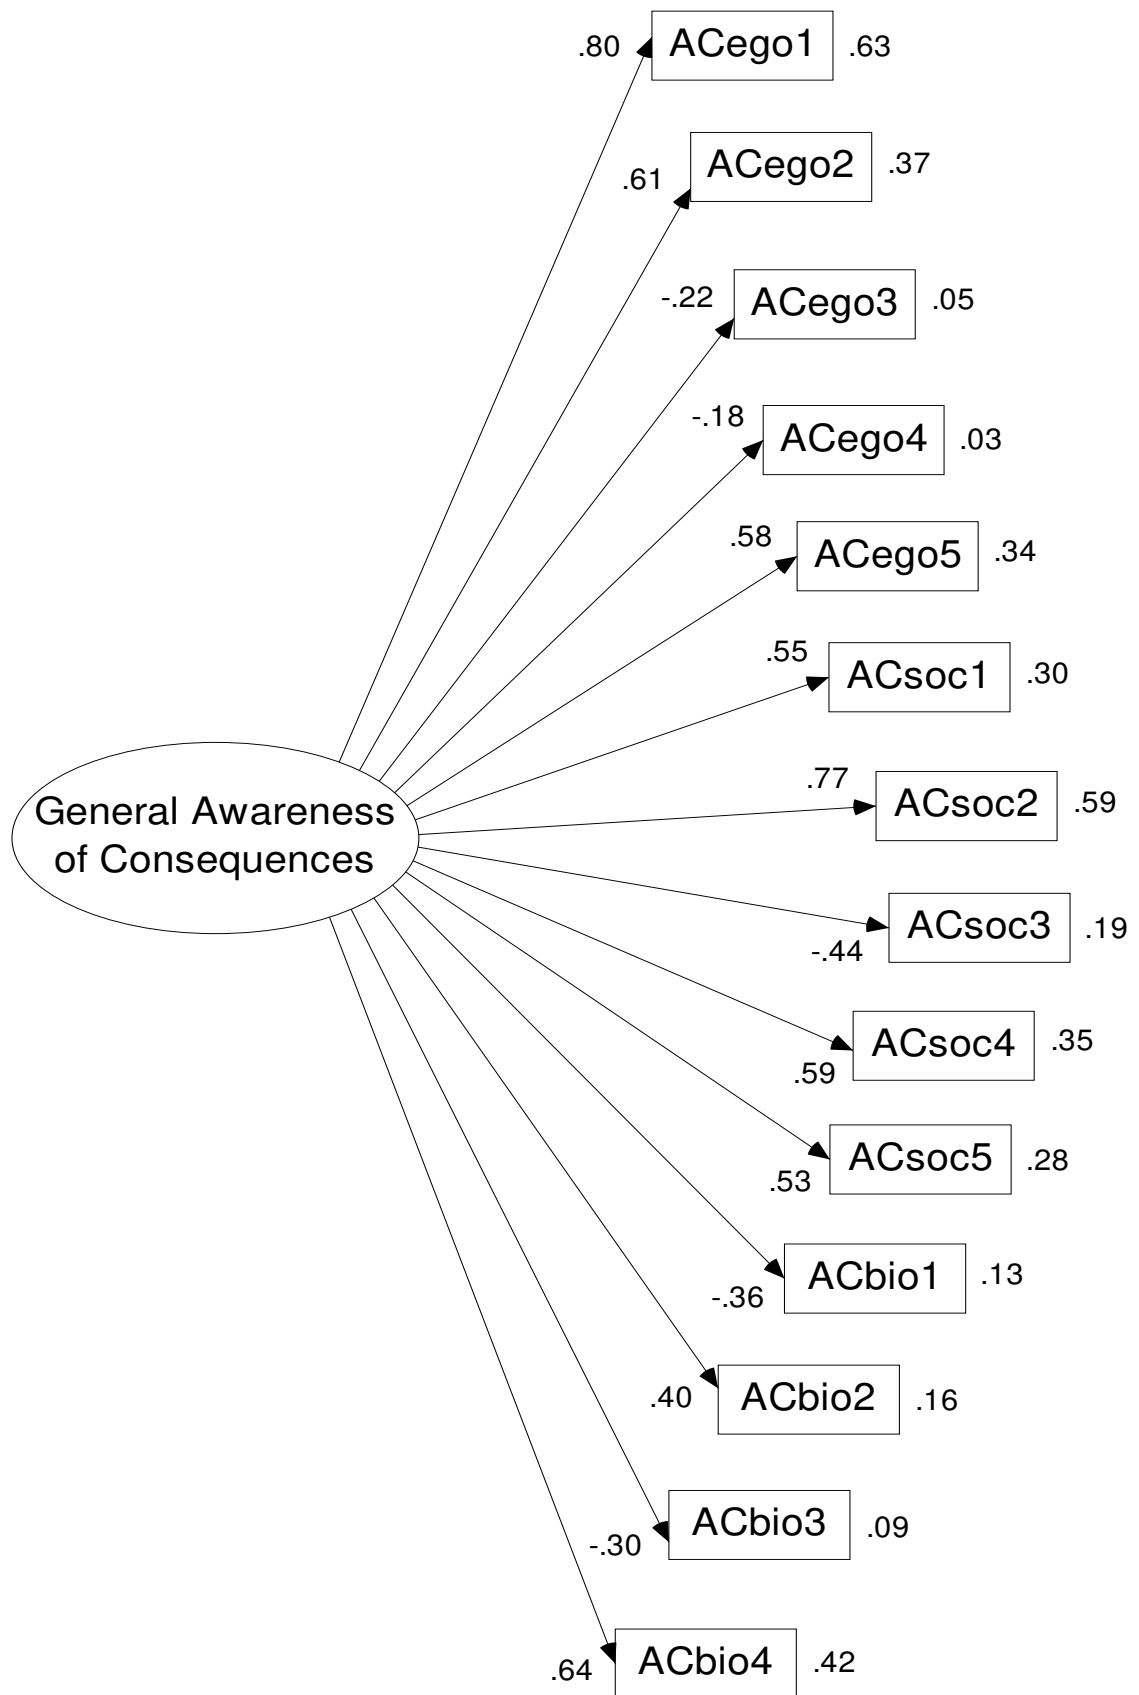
.80 ACego1 .63

.61 ACego2 .37

-.22 ACego3 .05

-.18 ACego4 .03

.58 ACego5 .34

.55 ACsoc1 .30

General Awareness of Consequences

.77 ACsoc2 .59

-.44 ACsoc3 .19

.59 ACsoc4 .35

.53 ACsoc5 .28

-.36 ACbio1 .13

.40 ACbio2 .16

-.30 ACbio3 .09

.64 ACbio4 .42